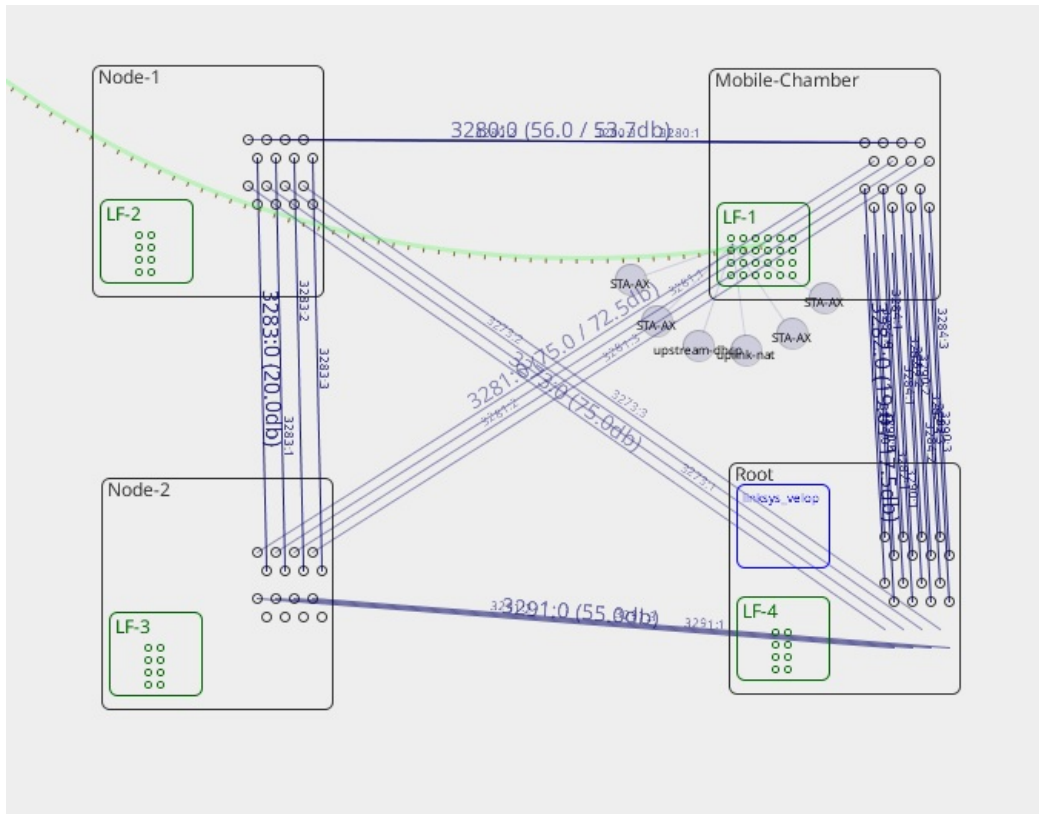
Node-1

Mobile-Chamber

3280:0 (56.0 / 53.7db)

3280:1

LF-2

LF-1

STA-AX

STA-AX

STA-AX

STA-AX

upstream-dhcp

uplink-nat

3283:0 (20.0db)

3283:2

3283:3

3283:1

3281:0 (75.0 / 72.5db)

3273:0 (75.0db)

3273:2

3273:3

3273:1

3281:2

3281:3

3281:1

3284:3

3290:3

Root

linksys_velop

Node-2

LF-3

LF-4

3291:0 (55.0db)

3291:1